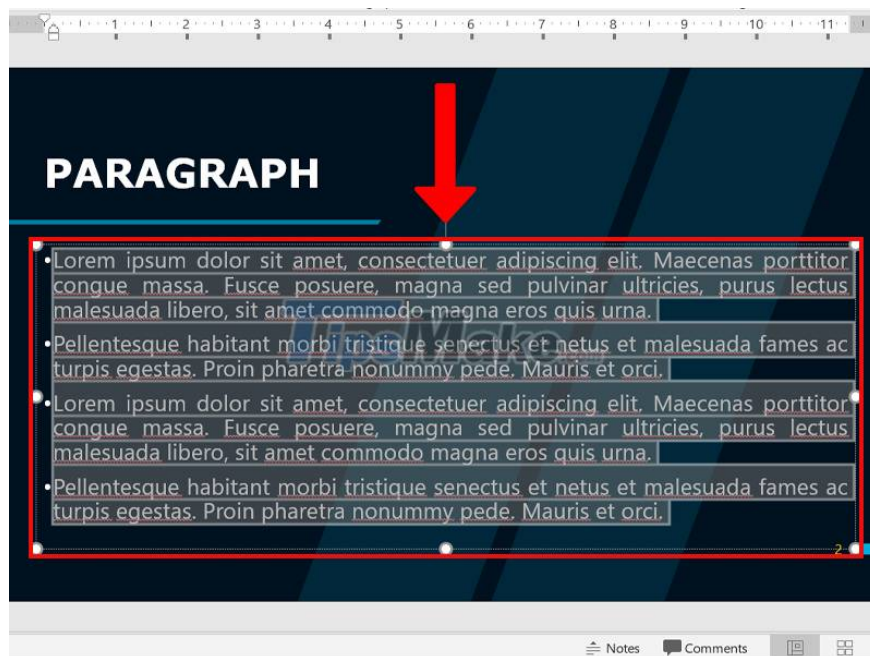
1 · 2 · 3 · 4 · 5 · 6 · 7 · 8 · 9 · 10 · 11

PARAGRAPH

• Lorem ipsum dolor sit amet, consectetuer adipiscing elit. Maecenas porttitor congue massa. Fusce posuere, magna sed pulvinar ultricies, purus lectus malesuada libero, sit amet commodo magna eros quis urna.

• Pellentesque habitant morbi tristique senectus et netus et malesuada fames ac turpis egestas. Proin pharetra nonummy pede. Mauris et orci.

• Lorem ipsum dolor sit amet, consectetuer adipiscing elit. Maecenas porttitor congue massa. Fusce posuere, magna sed pulvinar ultricies, purus lectus malesuada libero, sit amet commodo magna eros quis urna.

• Pellentesque habitant morbi tristique senectus et netus et malesuada fames ac turpis egestas. Proin pharetra nonummy pede. Mauris et orci.

2

Notes Comments